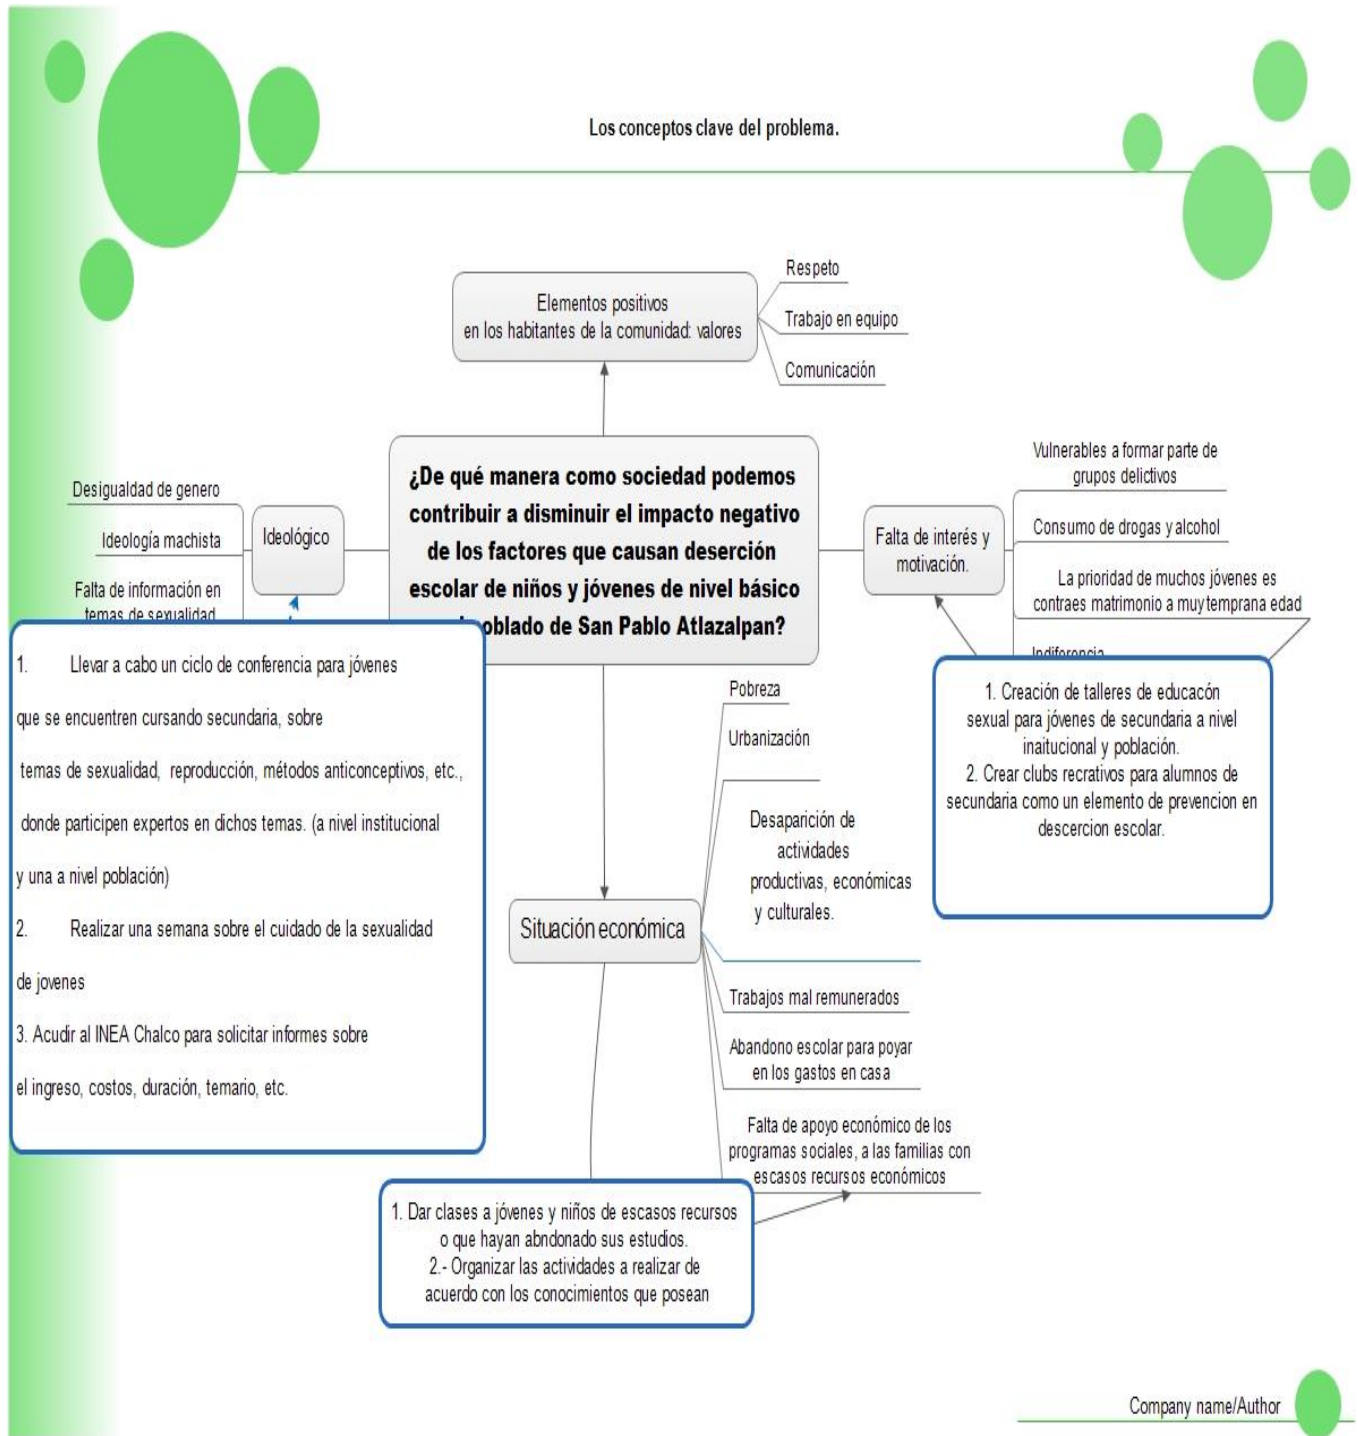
Los conceptos clave del problema.

Elementos positivos en los habitantes de la comunidad: valores

Respeto

Trabajo en equipo

Comunicación

¿De qué manera como sociedad podemos contribuir a disminuir el impacto negativo de los factores que causan deserción escolar de niños y jóvenes de nivel básico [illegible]oblado de San Pablo Atlazalpan?

Ideológico

Desigualdad de genero

Ideología machista

Falta de información en temas de sexualidad

1. Llevar a cabo un ciclo de conferencia para jóvenes que se encuentren cursando secundaria, sobre temas de sexualidad, reproducción, métodos anticonceptivos, etc., donde participen expertos en dichos temas. (a nivel institucional y una a nivel población)

2. Realizar una semana sobre el cuidado de la sexualidad de jovenes

3. Acudir al INEA Chalco para solicitar informes sobre el ingreso, costos, duración, temario, etc.

Falta de interés y motivación.

Vulnerables a formar parte de grupos delictivos

Consumo de drogas y alcohol

La prioridad de muchos jóvenes es contraes matrimonio a muy temprana edad

Indiferencia

1. Creación de talleres de educacón sexual para jóvenes de secundaria a nivel inaitucional y población.
2. Crear clubs recratives para alumnos de secundaria como un elemento de prevencion en descercion escolar.

Situación económica

Pobreza

Urbanización

Desaparición de actividades productivas, económicas y culturales.

Trabajos mal remunerados

Abandono escolar para poyar en los gastos en casa

Falta de apoyo económico de los programas sociales, a las familias con escasos recursos económicos

1. Dar clases a jóvenes y niños de escasos recursos o que hayan abndonado sus estudios.
2.- Organizar las actividades a realizar de acuerdo con los conocimientos que posean

Company name/Author